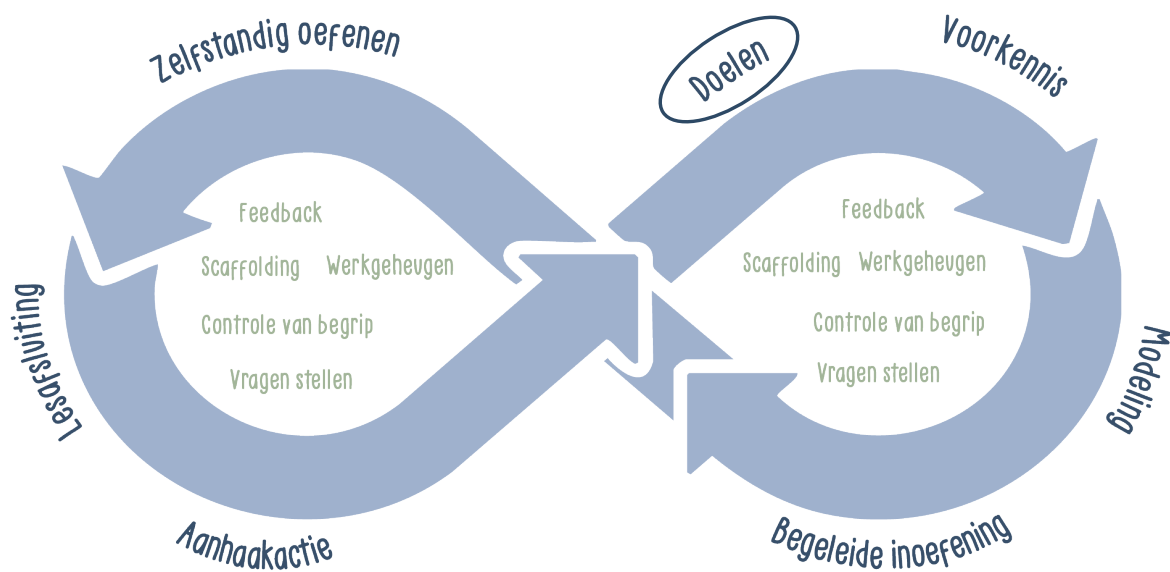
Zelfstandig oefenen

Doelen

Voorkennis

Feedback

Scaffolding Werkgeheugen

Controle van begrip

Vragen stellen

Feedback

Scaffolding Werkgeheugen

Controle van begrip

Vragen stellen

Lesafsluiting

Modeling

Aanhaakactie

Begeleide inoefening